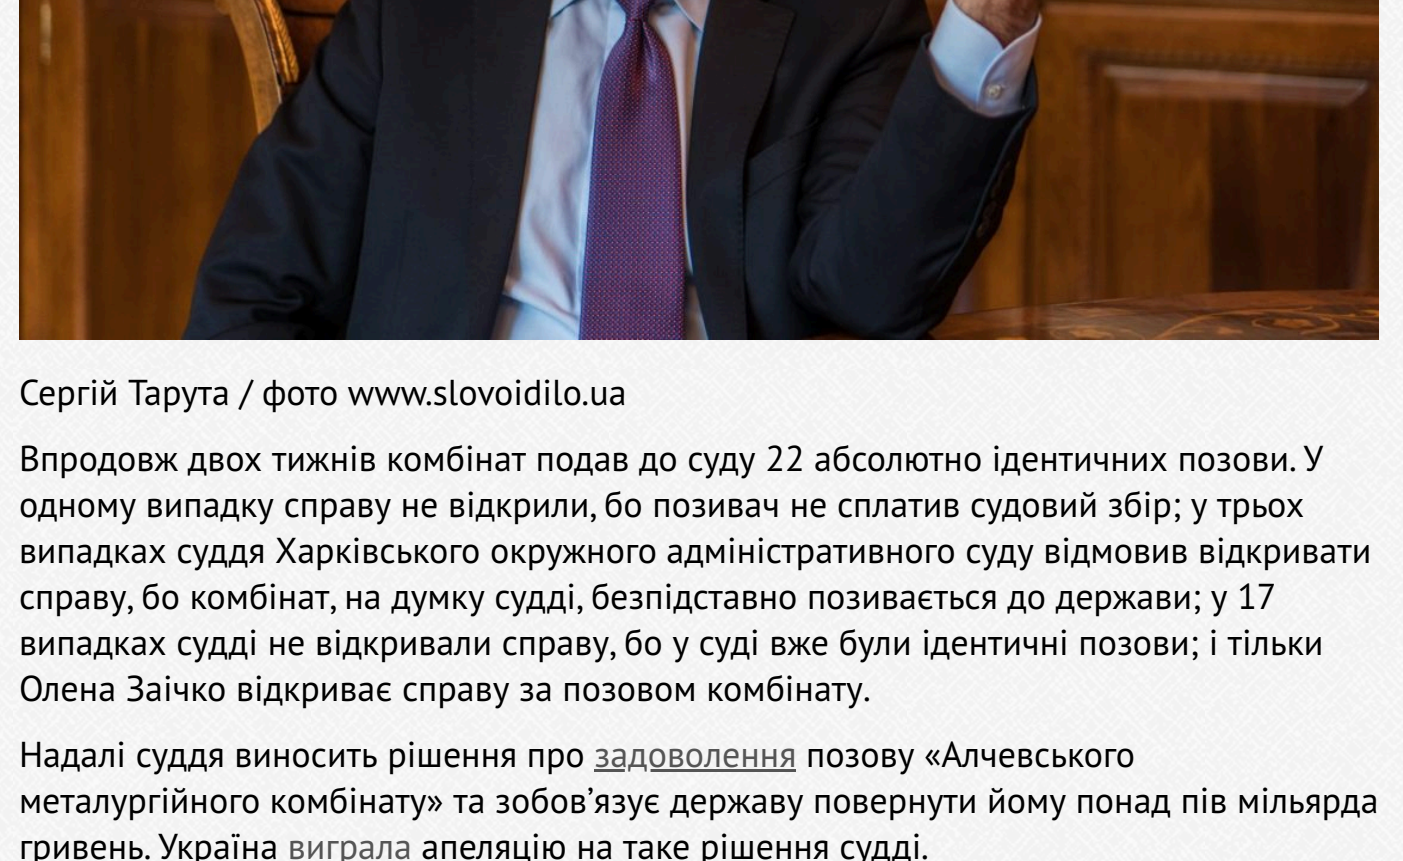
Сергій Тарута / фото www.slovoidilo.ua

Впродовж двох тижнів комбінат подав до суду 22 абсолютно ідентичних позови. У одному випадку справу не відкрили, бо позивач не сплатив судовий збір; у трьох випадках суддя Харківського окружного адміністративного суду відмовив відкривати справу, бо комбінат, на думку судді, безпідставно позивається до держави; у 17 випадках судді не відкривали справу, бо у суді вже були ідентичні позови; і тільки Олена Заічко відкриває справу за позовом комбінату.

Надалі суддя виносить рішення про задоволення позову «Алчевського металургійного комбінату» та зобов'язує державу повернути йому понад пів мільярда гривень. Україна виграла апеляцію на таке рішення судді.